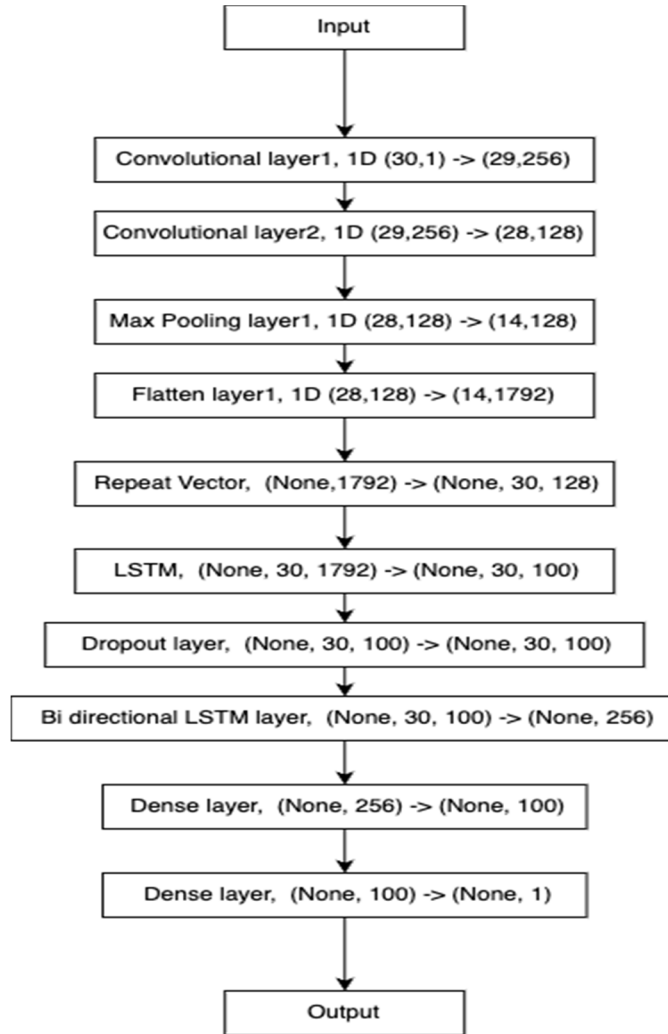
Input

Convolutional layer1, 1D (30,1) -> (29,256)

Convolutional layer2, 1D (29,256) -> (28,128)

Max Pooling layer1, 1D (28,128) -> (14,128)

Flatten layer1, 1D (28,128) -> (14,1792)

Repeat Vector, (None,1792) -> (None, 30, 128)

LSTM, (None, 30, 1792) -> (None, 30, 100)

Dropout layer, (None, 30, 100) -> (None, 30, 100)

Bi directional LSTM layer, (None, 30, 100) -> (None, 256)

Dense layer, (None, 256) -> (None, 100)

Dense layer, (None, 100) -> (None, 1)

Output